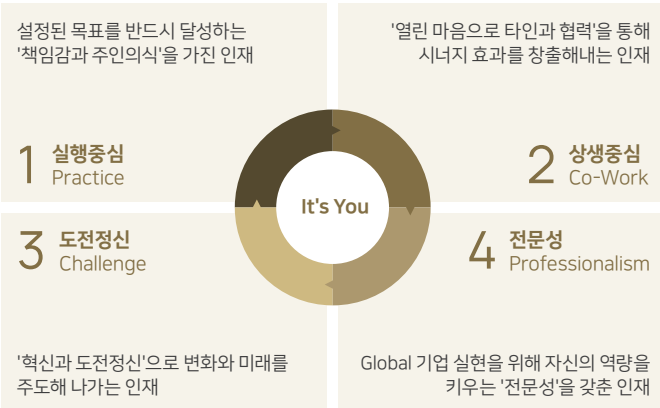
설정된 목표를 반드시 달성하는 '책임감과 주인의식'을 가진 인재

1 실행중심 Practice

'열린 마음으로 타인과 협력'을 통해 시너지 효과를 창출해내는 인재

2 상생중심 Co-Work

It's You

3 도전정신 Challenge

'혁신과 도전정신'으로 변화와 미래를 주도해 나가는 인재

4 전문성 Professionalism

Global 기업 실현을 위해 자신의 역량을 키우는 '전문성'을 갖춘 인재